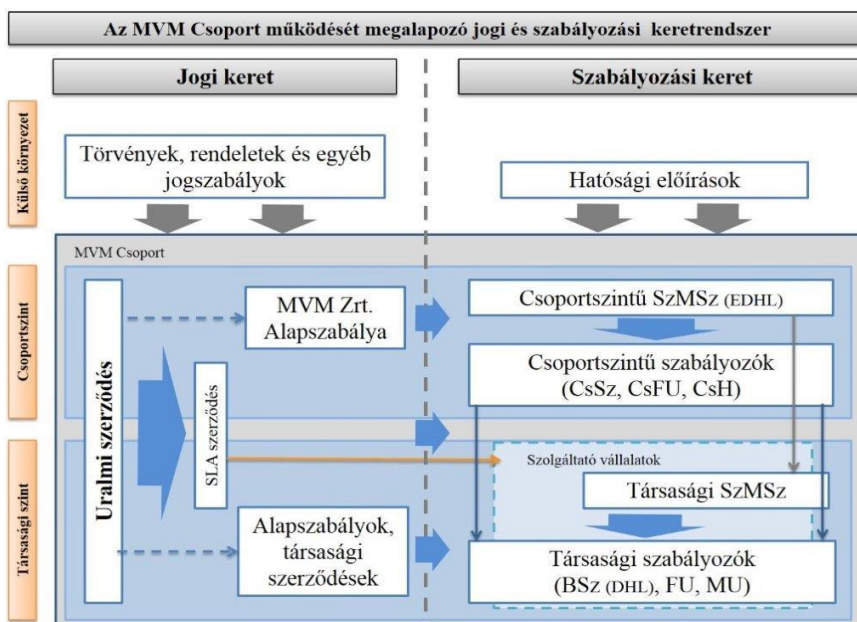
Az MVM Csoport működését megalapozó jogi és szabályozási keretrendszer

Jogi keret

Szabályozási keret

Külső környezet

Törvények, rendeletek és egyéb jogszabályok

Hatósági előírások

MVM Csoport

Csoportszint

Uralmi szerződés

MVM Zrt. Alapszabálya

Csoportszintű SzMSz (EDHL)

Csoportszintű szabályozók (CsSz, CsFU, CsH)

SLA szerződés

Társasági szint

Szolgáltató vállalatok

Társasági SzMSz

Alapszabályok, társasági szerződések

Társasági szabályozók (BSz (DHL), FU, MU)